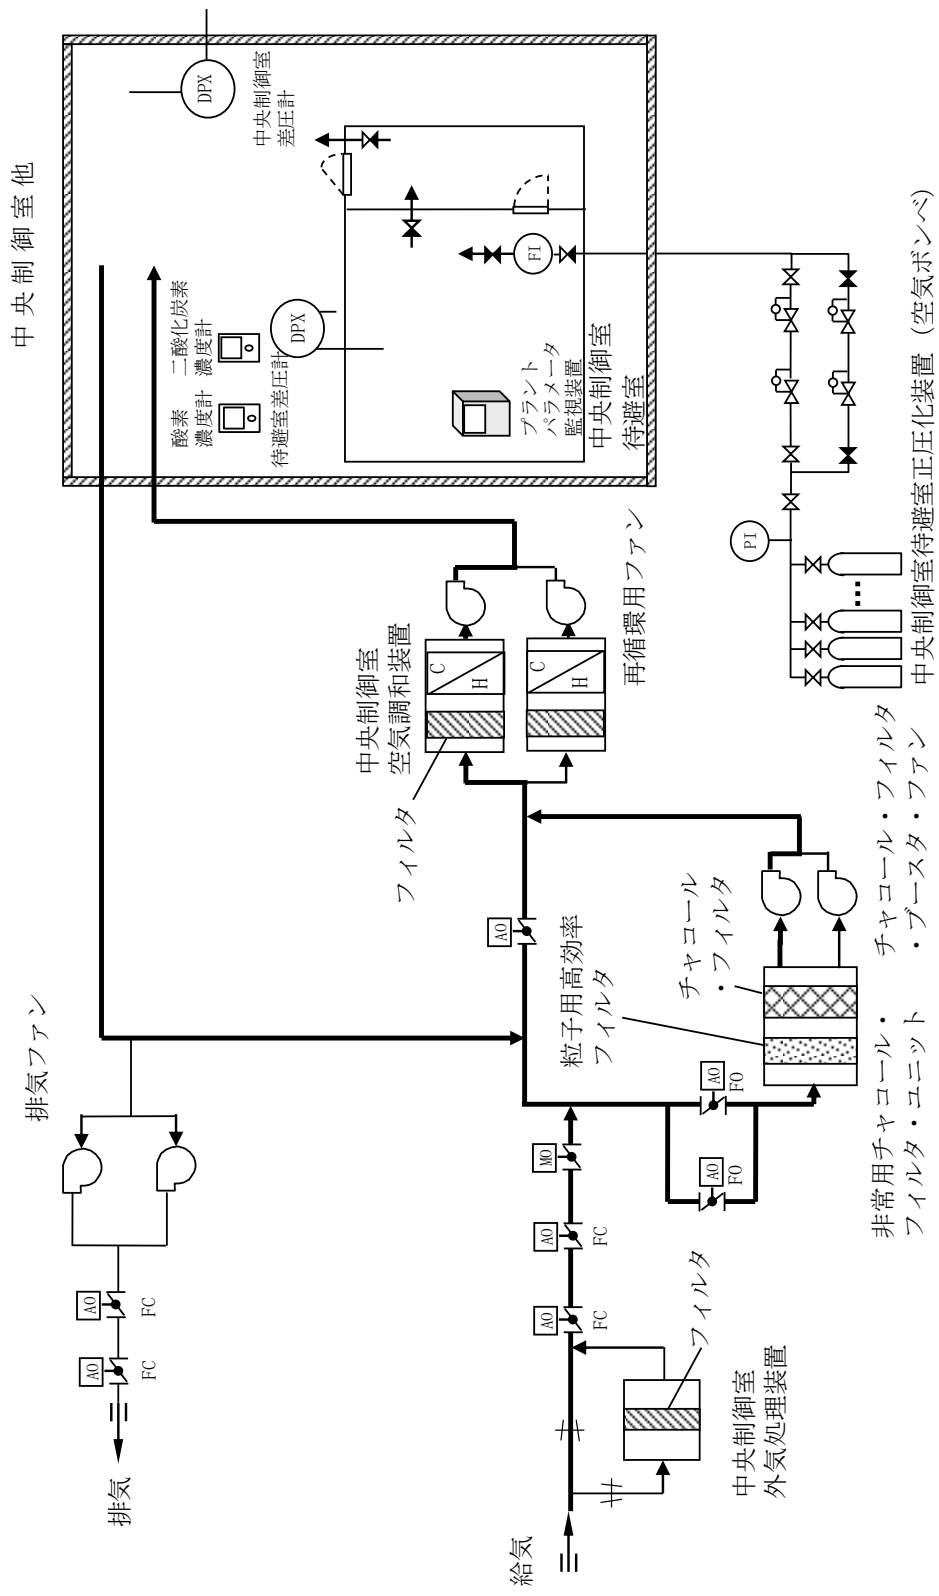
中央制御室他

DPX

中央制御室差圧計

DPX

FI

酸素濃度計

二酸化炭素濃度計

待避室差圧計

プラントパラメータ監視装置

中央制御室待避室

PI

中央制御室待避室正圧化装置（空気ボンベ）

排気ファン

中央制御室空気調和装置

C
H

C
H

再循環用ファン

フィルタ

AO

粒子用高効率フィルタ

チャコール・フィルタ

非常用チャコール・フィルタ・ユニット

チャコール・フィルタ・ブースタ・ファン

AO FO

AO FO

MO

AO FC

AO FC

AO FC

AO FC

フィルタ

中央制御室外気処理装置

排気

給気